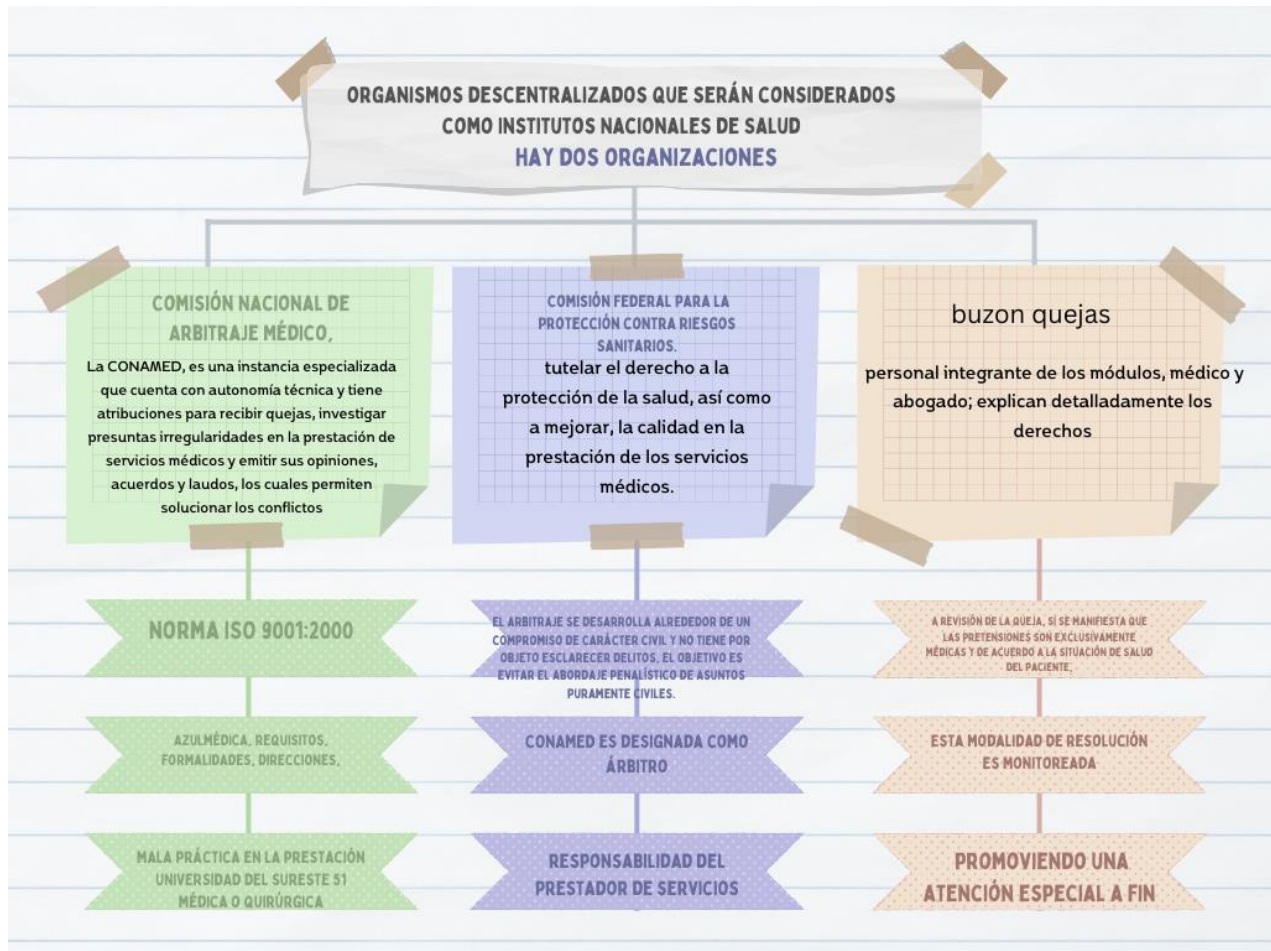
ORGANISMOS DESCENTRALIZADOS QUE SERÁN CONSIDERADOS COMO INSTITUTOS NACIONALES DE SALUD
HAY DOS ORGANIZACIONES

COMISIÓN NACIONAL DE ARBITRAJE MÉDICO,
La CONAMED, es una instancia especializada que cuenta con autonomía técnica y tiene atribuciones para recibir quejas, investigar presuntas irregularidades en la prestación de servicios médicos y emitir sus opiniones, acuerdos y laudos, los cuales permiten solucionar los conflictos

NORMA ISO 9001:2000

AZULMÉDICA, REQUISITOS, FORMALIDADES, DIRECCIONES,

MALA PRÁCTICA EN LA PRESTACIÓN UNIVERSIDAD DEL SURESTE 51 MÉDICA O QUIRÚRGICA

COMISIÓN FEDERAL PARA LA PROTECCIÓN CONTRA RIESGOS SANITARIOS.
tutelar el derecho a la protección de la salud, así como a mejorar, la calidad en la prestación de los servicios médicos.

EL ARBITRAJE SE DESARROLLA ALREDEDOR DE UN COMPROMISO DE CARÁCTER CIVIL Y NO TIENE POR OBJETO ESCLARECER DELITOS, EL OBJETIVO ES EVITAR EL ABORDAJE PENALÍSTICO DE ASUNTOS PURAMENTE CIVILES.

CONAMED ES DESIGNADA COMO ÁRBITRO

RESPONSABILIDAD DEL PRESTADOR DE SERVICIOS

buzon quejas
personal integrante de los módulos, médico y abogado; explican detalladamente los derechos

A REVISIÓN DE LA QUEJA, SÍ SE MANIFIESTA QUE LAS PRETENSIONES SON EXCLUSIVAMENTE MÉDICAS Y DE ACUERDO A LA SITUACIÓN DE SALUD DEL PACIENTE,

ESTA MODALIDAD DE RESOLUCIÓN ES MONITOREADA

PROMOVIENDO UNA ATENCIÓN ESPECIAL A FIN